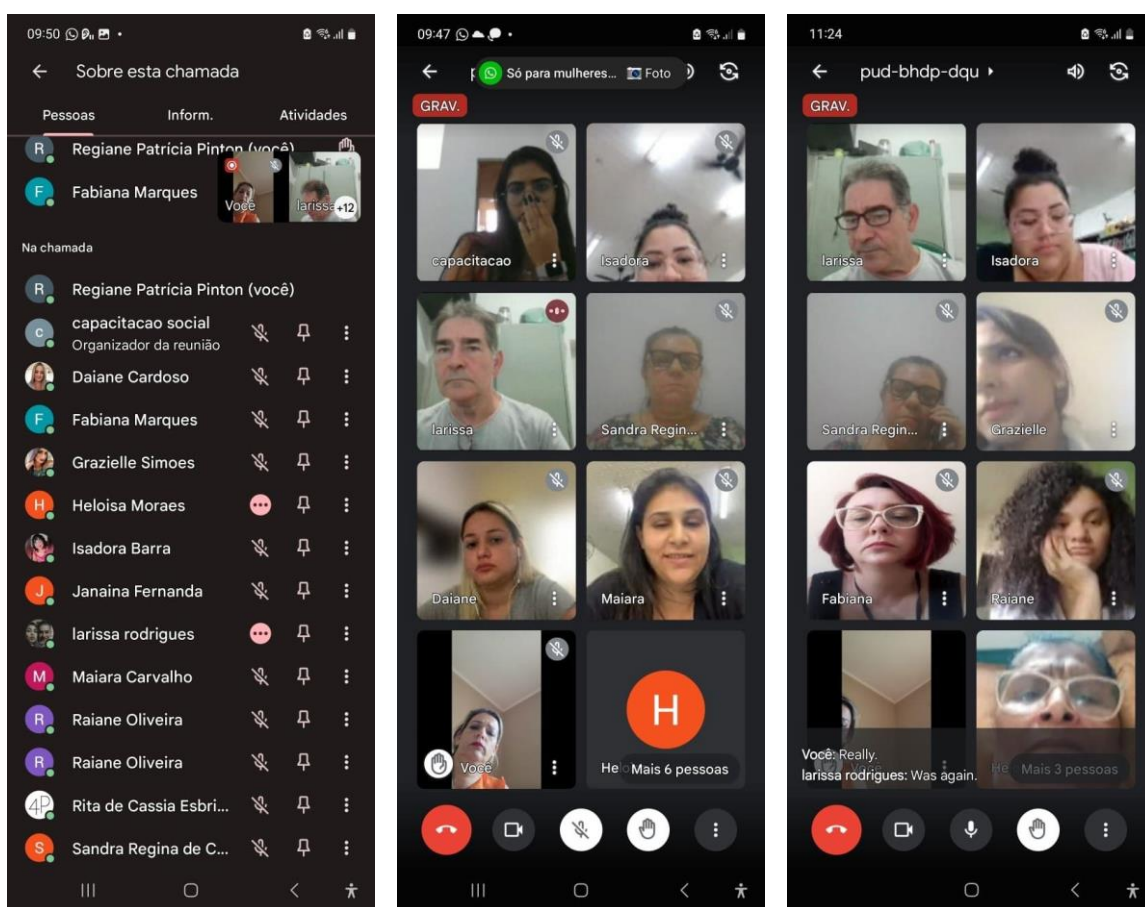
09:50

Sobre esta chamada

Pessoas Inform. Atividades

R Regiane Patrícia Pinton (você)

F Fabiana Marques

Você larissa +12

Na chamada

R Regiane Patrícia Pinton (você)

c capacitacao social
Organizador da reunião

Daiane Cardoso

F Fabiana Marques

Grazielle Simoes

H Heloisa Moraes

Isadora Barra

J Janaina Fernanda

larissa rodrigues

M Maiara Carvalho

R Raiane Oliveira

R Raiane Oliveira

4P Rita de Cassia Esbri...

S Sandra Regina de C...

09:47

Só para mulheres... Foto

GRAV.

capacitacao

Isadora

larissa

Sandra Regin...

Daiane

Maiara

Você

H

He Mais 6 pessoas

11:24

pud-bhdp-dqu

GRAV.

larissa

Isadora

Sandra Regin...

Grazielle

Fabiana

Raiane

Você: Really.
larissa rodrigues: Was again.

He Mais 3 pessoas